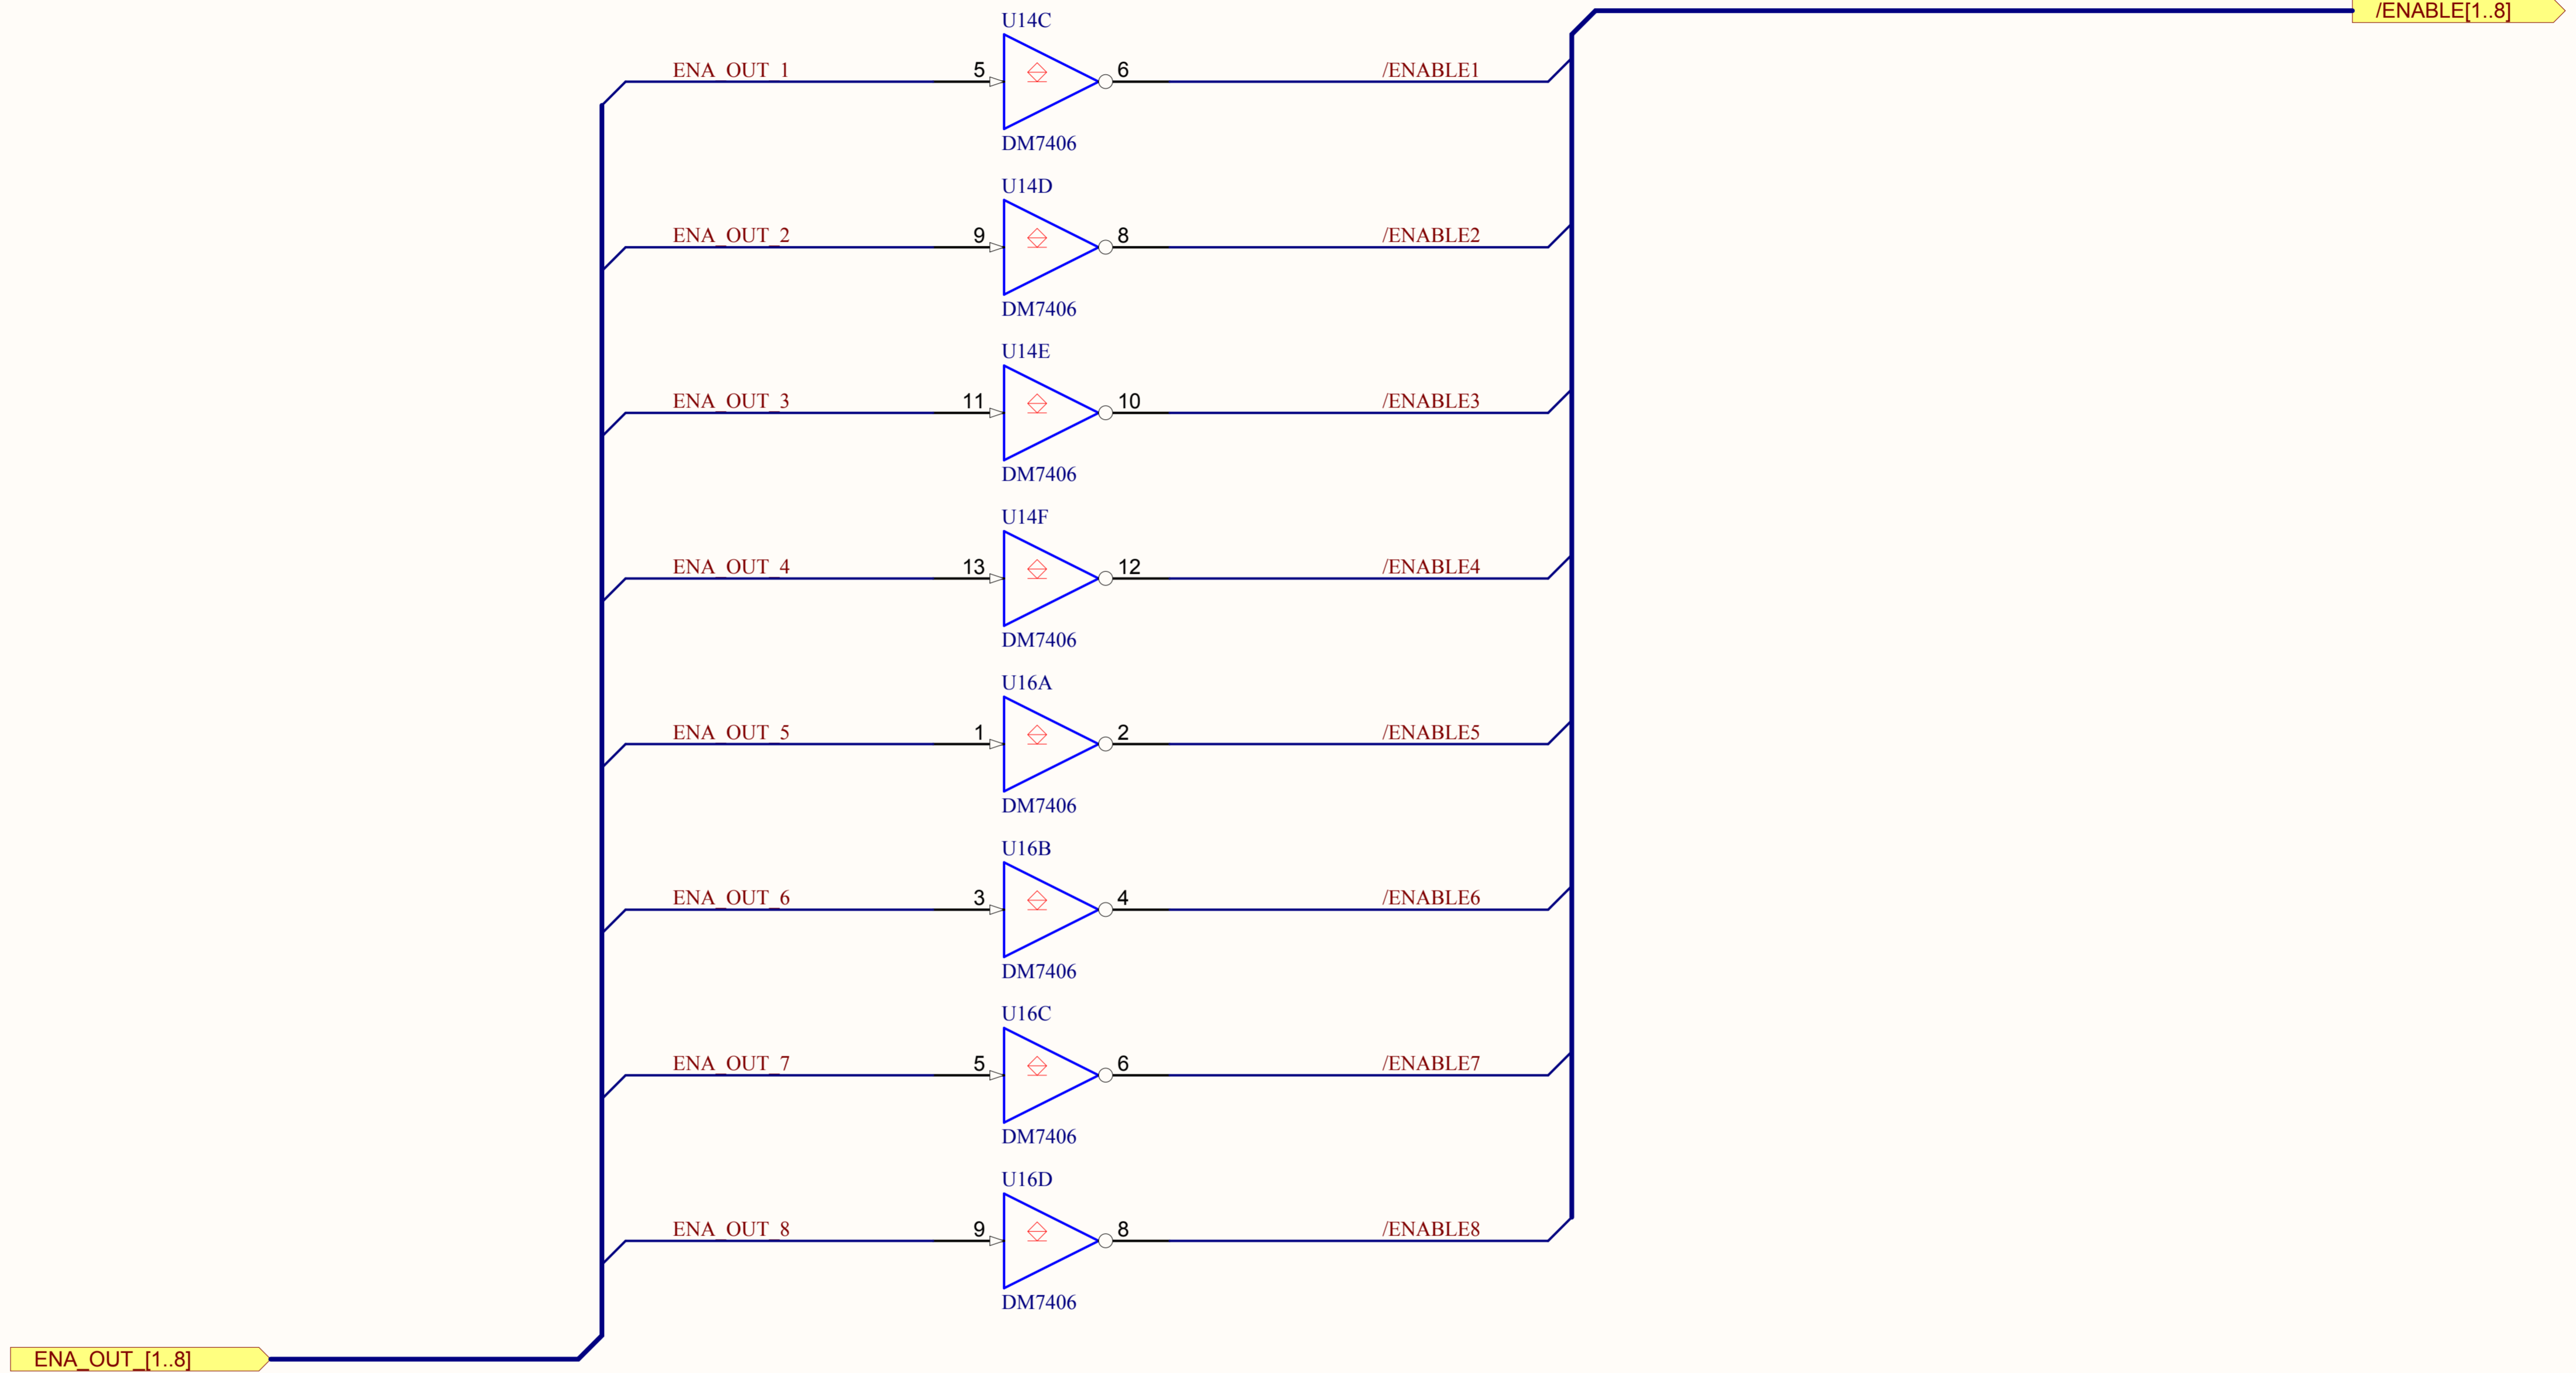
/ENABLE[1..8]

U14C
ENA_OUT_1 5 6 /ENABLE1
DM7406

U14D
ENA_OUT_2 9 8 /ENABLE2
DM7406

U14E
ENA_OUT_3 11 10 /ENABLE3
DM7406

U14F
ENA_OUT_4 13 12 /ENABLE4
DM7406

U16A
ENA_OUT_5 1 2 /ENABLE5
DM7406

U16B
ENA_OUT_6 3 4 /ENABLE6
DM7406

U16C
ENA_OUT_7 5 6 /ENABLE7
DM7406

U16D
ENA_OUT_8 9 8 /ENABLE8
DM7406

ENA_OUT_[1..8]